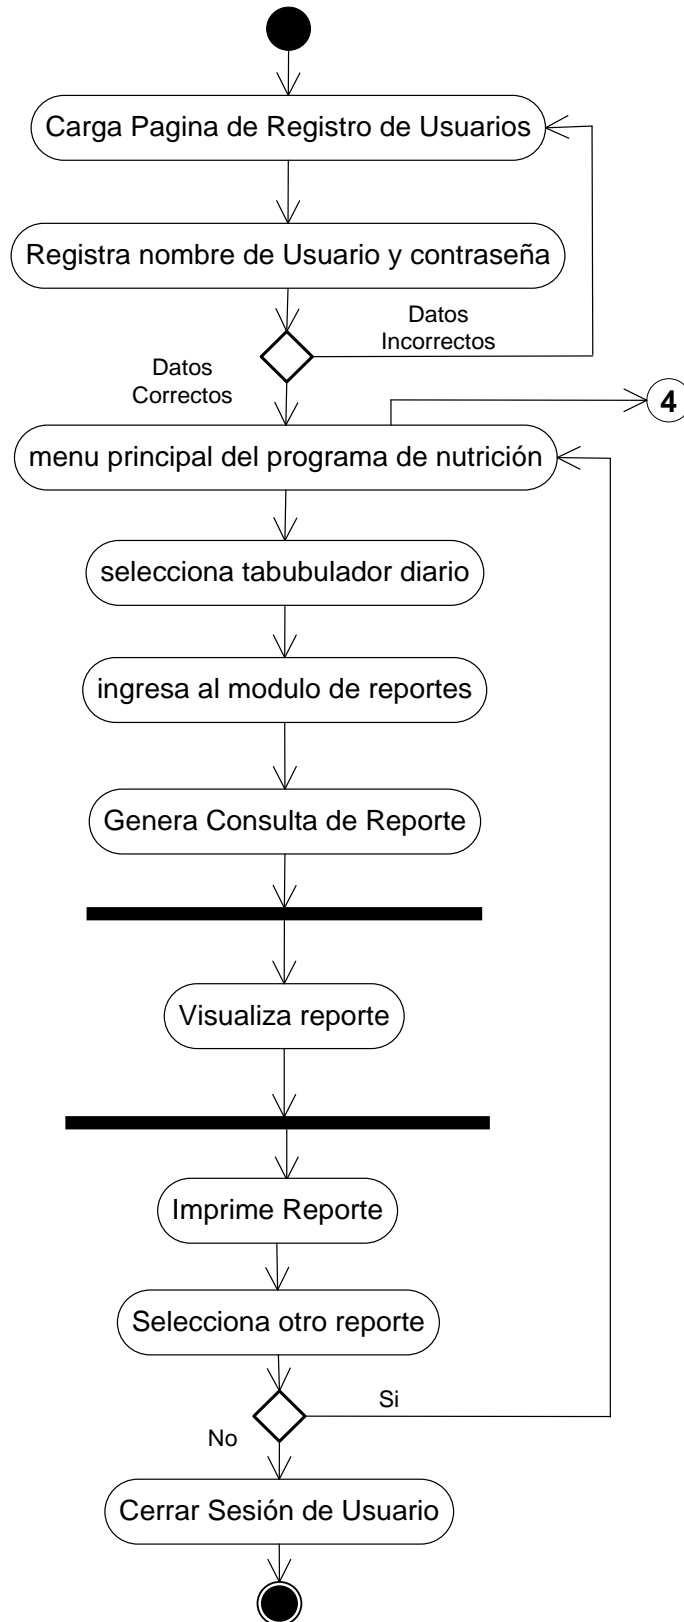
Carga Pagina de Registro de Usuarios

Registra nombre de Usuario y contraseña

Datos Incorrectos

Datos Correctos

4

menu principal del programa de nutrición

selecciona tabubulador diario

ingresa al modulo de reportes

Genera Consulta de Reporte

Visualiza reporte

Imprime Reporte

Selecciona otro reporte

Si

No

Cerrar Sesión de Usuario